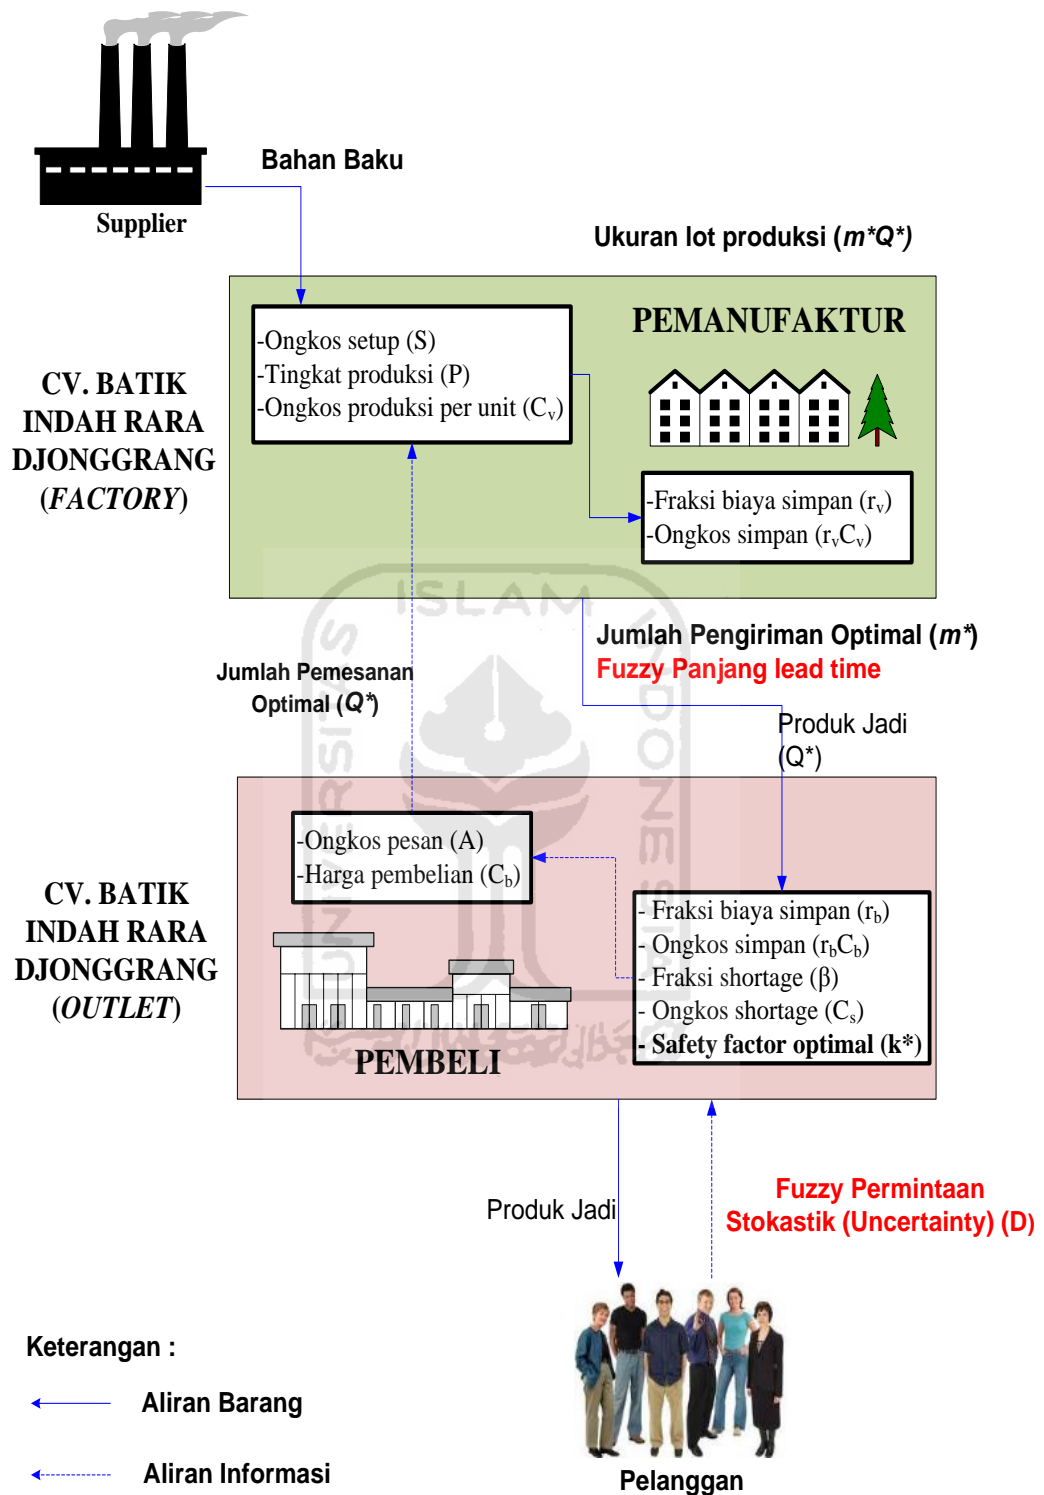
Supplier

Bahan Baku

Ukuran lot produksi ($m^*Q^*$)

CV. BATIK INDAH RARA DJONGGRANG (*FACTORY*)

-Ongkos setup (S)
-Tingkat produksi (P)
-Ongkos produksi per unit ($C_v$)

PEMANUFAKTUR

-Fraksi biaya simpan ($r_v$)
-Ongkos simpan ($r_vC_v$)

ISLAM

Jumlah Pengiriman Optimal ($m^*$)
Fuzzy Panjang lead time

Jumlah Pemesanan Optimal ($Q^*$)

Produk Jadi ($Q^*$)

CV. BATIK INDAH RARA DJONGGRANG (*OUTLET*)

-Ongkos pesan (A)
-Harga pembelian ($C_b$)

- Fraksi biaya simpan ($r_b$)
- Ongkos simpan ($r_bC_b$)
- Fraksi shortage ($\beta$)
- Ongkos shortage ($C_s$)
- Safety factor optimal ($k^*$)

PEMBELI

Produk Jadi

Fuzzy Permintaan Stokastik (Uncertainty) (D)

Keterangan :

Aliran Barang

Aliran Informasi

Pelanggan